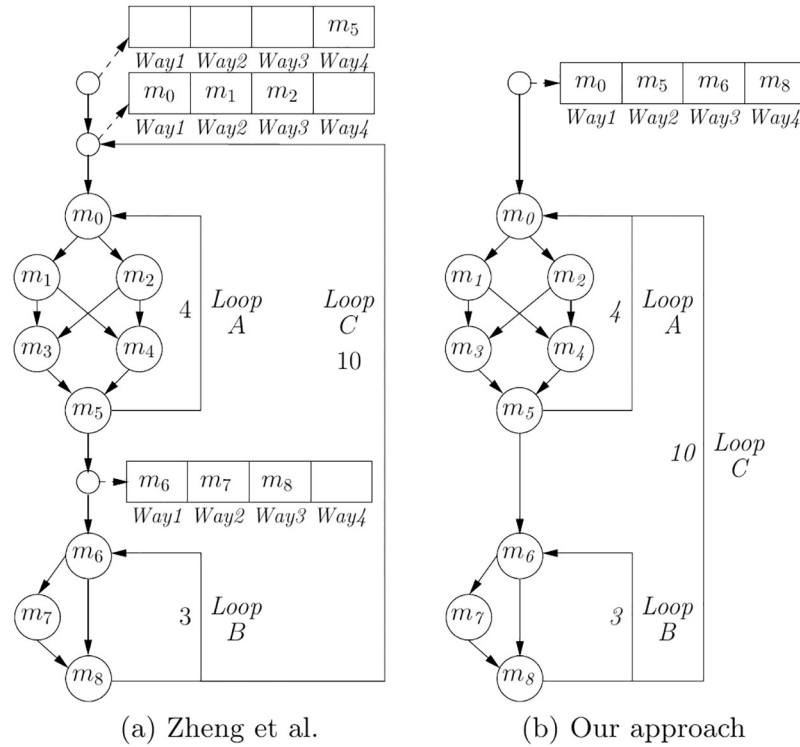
| | | | $m_5$ |
|---|---|---|---|
| *Way1* | *Way2* | *Way3* | *Way4* |

| $m_0$ | $m_1$ | $m_2$ | |
|---|---|---|---|
| *Way1* | *Way2* | *Way3* | *Way4* |

$m_0$ $m_1$ $m_2$ $m_3$ $m_4$ $m_5$

4 *Loop A*

*Loop C* 10

| $m_6$ | $m_7$ | $m_8$ | |
|---|---|---|---|
| *Way1* | *Way2* | *Way3* | *Way4* |

$m_6$ $m_7$ $m_8$

3 *Loop B*

(a) Zheng et al.

| $m_0$ | $m_5$ | $m_6$ | $m_8$ |
|---|---|---|---|
| *Way1* | *Way2* | *Way3* | *Way4* |

$m_0$ $m_1$ $m_2$ $m_3$ $m_4$ $m_5$

4 *Loop A*

10 *Loop C*

$m_6$ $m_7$ $m_8$

3 *Loop B*

(b) Our approach